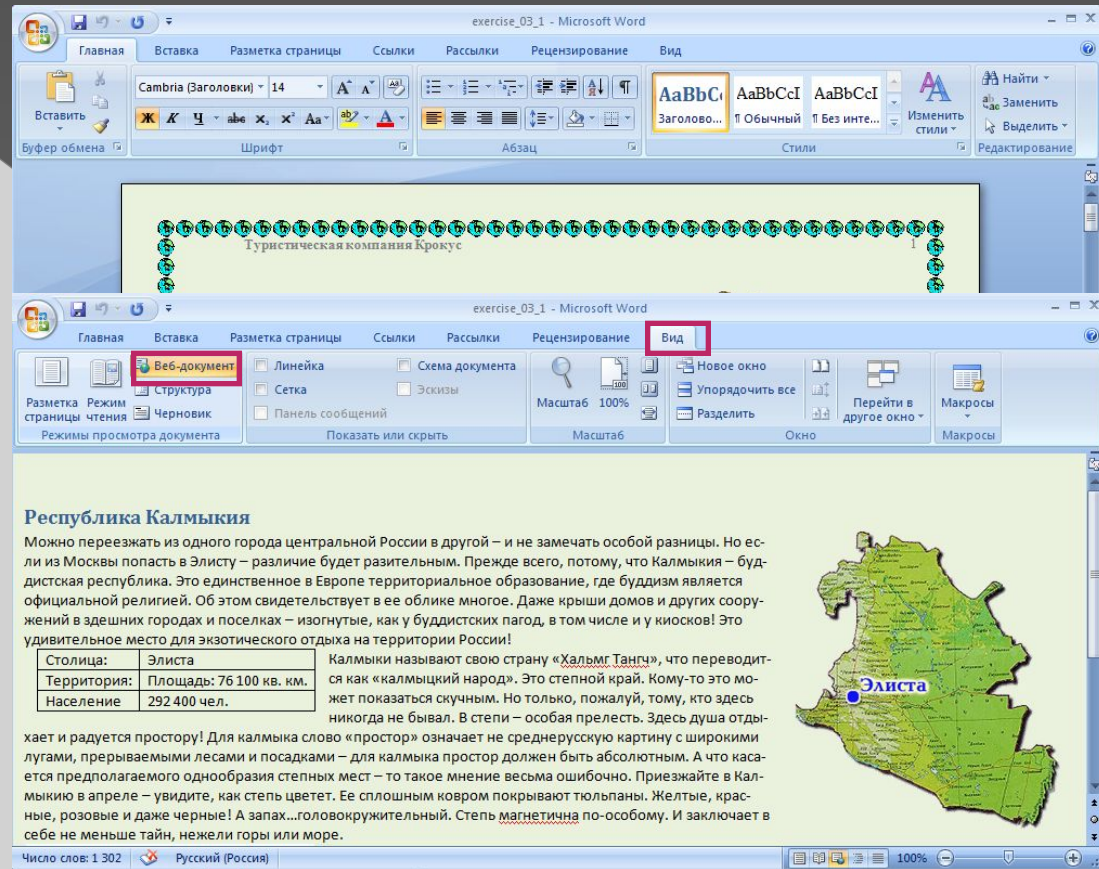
exercise_03_1 - Microsoft Word

Главная Вставка Разметка страницы Ссылки Рассылки Рецензирование Вид

Вставить
Буфер обмена
Cambria (Заголовки) 14
Ж К Ч abc $x_2$ $x^2$ Аа
Шрифт
Абзац
AaBbC Заголово...
AaBbCcI ¶ Обычный
AaBbCcI ¶ Без инте...
Изменить стили
Стили
Найти
Заменить
Выделить
Редактирование

Туристическая компания Крокус 1

exercise_03_1 - Microsoft Word

Главная Вставка Разметка страницы Ссылки Рассылки Рецензирование Вид

Разметка страницы
Режим чтения
Веб-документ
Структура
Черновик
Режимы просмотра документа
Линейка
Сетка
Панель сообщений
Схема документа
Эскизы
Показать или скрыть
Масштаб
100%
Масштаб
Новое окно
Упорядочить все
Разделить
Перейти в другое окно
Окно
Макросы
Макросы

Республика Калмыкия
Можно переезжать из одного города центральной России в другой – и не замечать особой разницы. Но если из Москвы попасть в Элисту – различие будет разительным. Прежде всего, потому, что Калмыкия – буддистская республика. Это единственное в Европе территориальное образование, где буддизм является официальной религией. Об этом свидетельствует в ее облике многое. Даже крыши домов и других сооружений в здешних городах и поселках – изогнутые, как у буддистских пагод, в том числе и у киосков! Это удивительное место для экзотического отдыха на территории России!

| Столица: | Элиста |
|---|---|
| Территория: | Площадь: 76 100 кв. км. |
| Население | 292 400 чел. |

Калмыки называют свою страну «Хальмг Тангч», что переводится как «калмыцкий народ». Это степной край. Кому-то это может показаться скучным. Но только, пожалуй, тому, кто здесь никогда не бывал. В степи – особая прелесть. Здесь душа отдыхает и радуется простору! Для калмыка слово «простор» означает не среднерусскую картину с широкими лугами, прерываемыми лесами и посадками – для калмыка простор должен быть абсолютным. А что касается предполагаемого однообразия степных мест – то такое мнение весьма ошибочно. Приезжайте в Калмыкию в апреле – увидите, как степь цветет. Ее сплошным ковром покрывают тюльпаны. Желтые, красные, розовые и даже черные! А запах...головокружительный. Степь магнетична по-особому. И заключает в себе не меньше тайн, нежели горы или море.

Элиста

Число слов: 1 302 Русский (Россия) 100%